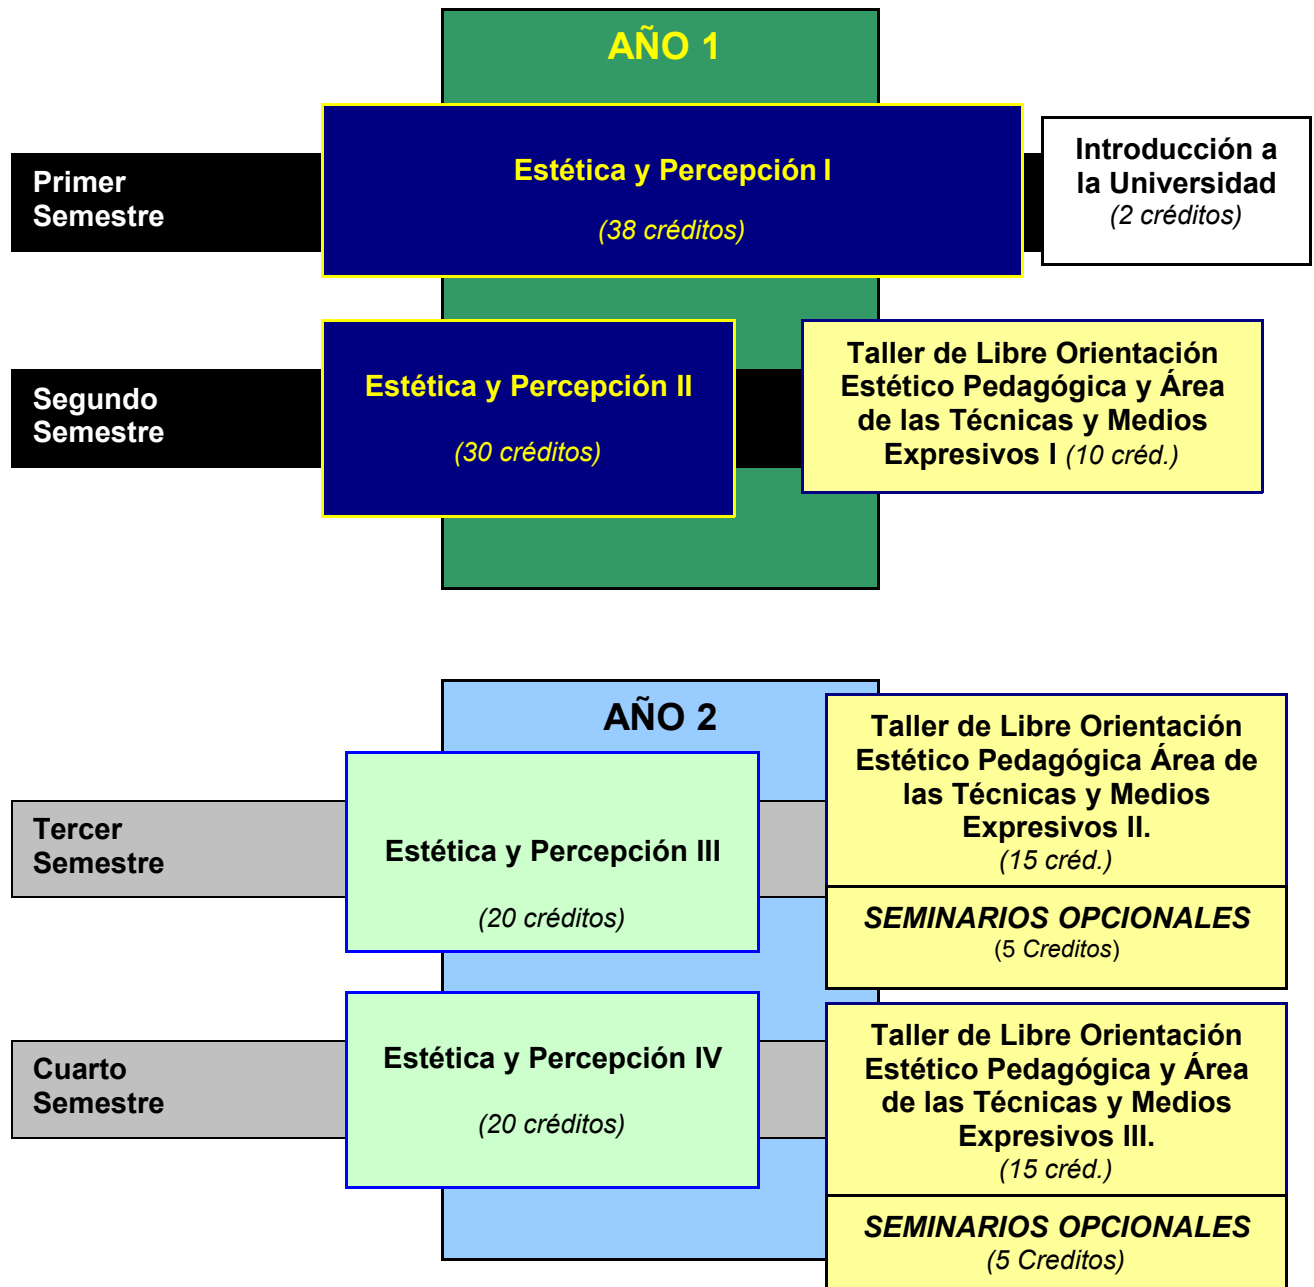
AÑO 1

Primer Semestre

Estética y Percepción I

(38 créditos)

Introducción a la Universidad
(2 créditos)

Segundo Semestre

Estética y Percepción II

(30 créditos)

Taller de Libre Orientación Estético Pedagógica y Área de las Técnicas y Medios Expresivos I (10 créd.)

AÑO 2

Tercer Semestre

Estética y Percepción III

(20 créditos)

Taller de Libre Orientación Estético Pedagógica Área de las Técnicas y Medios Expresivos II.
(15 créd.)

SEMINARIOS OPCIONALES
(5 Creditos)

Cuarto Semestre

Estética y Percepción IV

(20 créditos)

Taller de Libre Orientación Estético Pedagógica y Área de las Técnicas y Medios Expresivos III.
(15 créd.)

SEMINARIOS OPCIONALES
(5 Creditos)